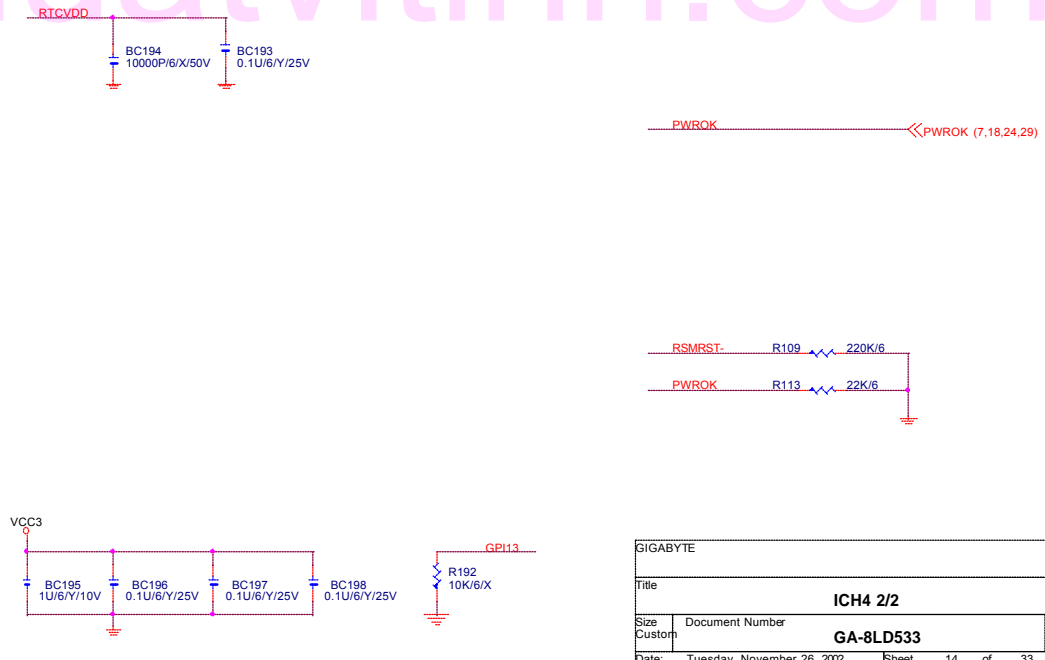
RTCVDD

BC194
10000P/6/X/50V

BC193
0.1U/6/Y/25V

PWROK

PWROK (7,18,24,29)

RSMRST-

R109

220K/6

PWROK

R113

22K/6

VCC3

BC195
1U/6/Y/10V

BC196
0.1U/6/Y/25V

BC197
0.1U/6/Y/25V

BC198
0.1U/6/Y/25V

GPI13

R192
10K/6/X

GIGABYTE

Title

ICH4 2/2

Size
Custom

Document Number

GA-8LD533

Date: Tuesday, November 26, 2002 Sheet 14 of 33